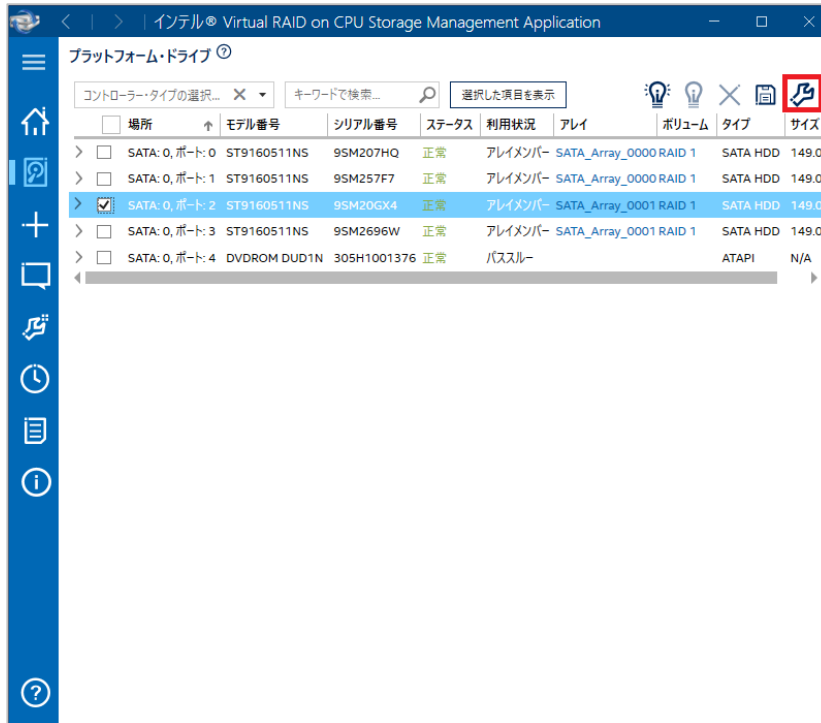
インテル® Virtual RAID on CPU Storage Management Application

プラットフォーム・ドライブ ⑦

コントローラー・タイプの選択... × ▾ キーワードで検索... 選択した項目を表示

| 場所 | モデル番号 | シリアル番号 | ステータス | 利用状況 | アレイ | ボリューム | タイプ | サイズ |
|---|---|---|---|---|---|---|---|---|
| SATA: 0, ポート: 0 | ST9160511NS | 9SM207HQ | 正常 | アレイメンバー | SATA_Array_0000 | RAID 1 | SATA HDD | 149.0 |
| SATA: 0, ポート: 1 | ST9160511NS | 9SM257F7 | 正常 | アレイメンバー | SATA_Array_0000 | RAID 1 | SATA HDD | 149.0 |
| SATA: 0, ポート: 2 | ST9160511NS | 9SM20GX4 | 正常 | アレイメンバー | SATA_Array_0001 | RAID 1 | SATA HDD | 149.0 |
| SATA: 0, ポート: 3 | ST9160511NS | 9SM2696W | 正常 | アレイメンバー | SATA_Array_0001 | RAID 1 | SATA HDD | 149.0 |
| SATA: 0, ポート: 4 | DVDROM DUD1N | 305H1001376 | 正常 | パススルー | | | ATAPI | N/A |

?